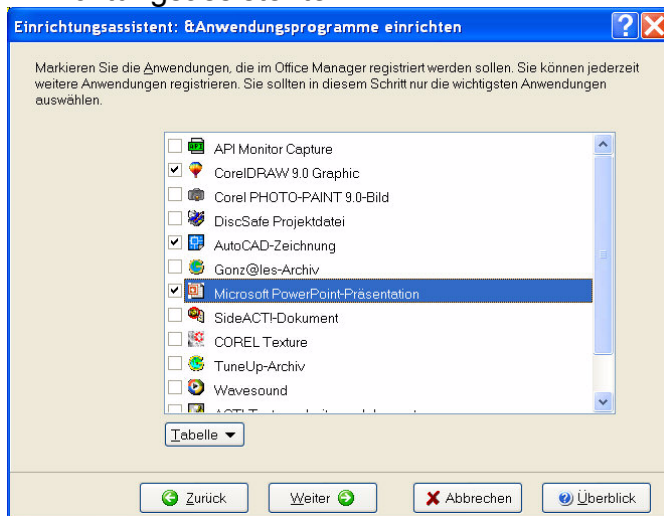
Einrichtungsassistent: &Anwendungsprogramme einrichten

Markieren Sie die Anwendungen, die im Office Manager registriert werden sollen. Sie können jederzeit weitere Anwendungen registrieren. Sie sollten in diesem Schritt nur die wichtigsten Anwendungen auswählen.

API Monitor Capture
CorelDRAW 9.0 Graphic
Corel PHOTO-PAINT 9.0-Bild
DiscSafe Projektdatei
AutoCAD-Zeichnung
Gonz@les-Archiv
Microsoft PowerPoint-Präsentation
SideACTI-Dokument
COREL Texture
TuneUp-Archiv
Wavesound
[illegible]

Tabelle

Zurück
Weiter
Abbrechen
Überblick